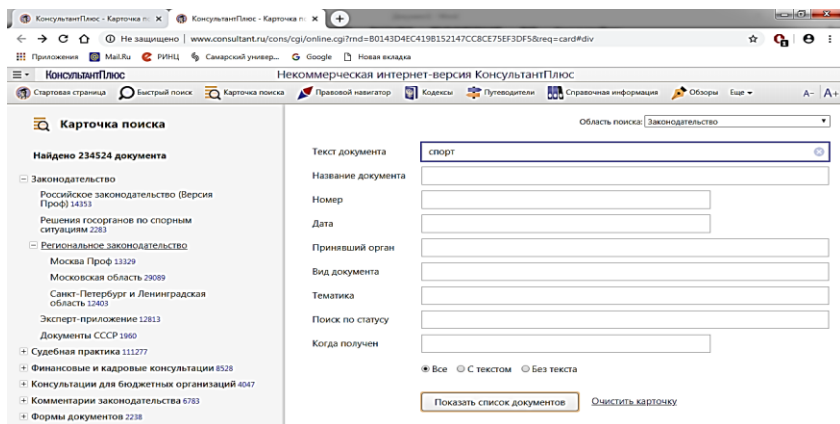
КонсультантПлюс - Карточка п ×
КонсультантПлюс - Карточка п ×
+
Не защищено | www.consultant.ru/cons/cgi/online.cgi?rnd=B0143D4EC419B152147CC8CE75EF3DF5&req=card#div
Приложения Mail.Ru РИНЦ Самарский универ... Google Новая вкладка
КонсультантПлюс
Некоммерческая интернет-версия КонсультантПлюс
Стартовая страница Быстрый поиск Карточка поиска Правовой навигатор Кодексы Путеводители Справочная информация Обзоры Еще
A- A+

Карточка поиска

Найдено 234524 документа

Законодательство
Российское законодательство (Версия Проф) 14353
Решения госорганов по спорным ситуациям 2283
Региональное законодательство
Москва Проф 13329
Московская область 29089
Санкт-Петербург и Ленинградская область 12403
Эксперт-приложение 12813
Документы СССР 1960
Судебная практика 111277
Финансовые и кадровые консультации 8528
Консультации для бюджетных организаций 4047
Комментарии законодательства 6783
Формы документов 2238

Область поиска: Законодательство

Текст документа | спорт
Название документа
Номер
Дата
Принявший орган
Вид документа
Тематика
Поиск по статусу
Когда получен

Все С текстом Без текста

Показать список документов
Очистить карточку